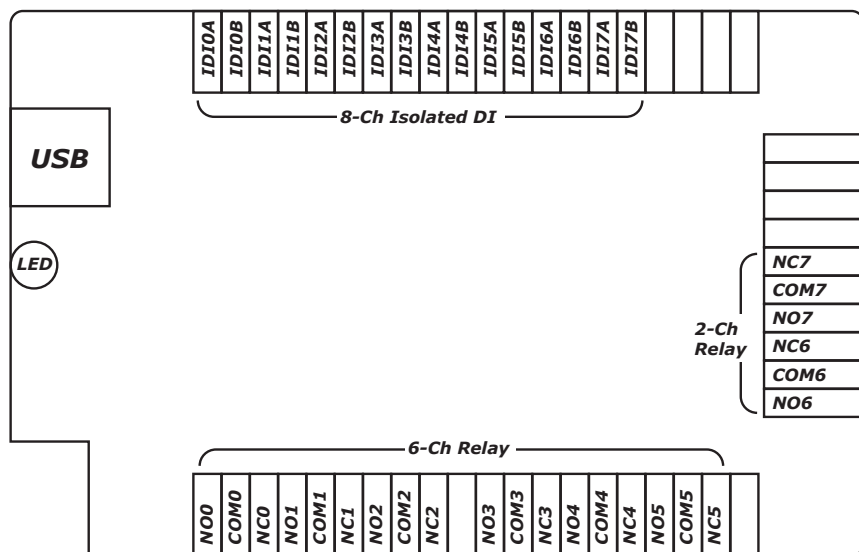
IDI0A
IDI0B
IDI1A
IDI1B
IDI2A
IDI2B
IDI3A
IDI3B
IDI4A
IDI4B
IDI5A
IDI5B
IDI6A
IDI6B
IDI7A
IDI7B

8-Ch Isolated DI

USB

LED

NC7
COM7
NO7
NC6
COM6
NO6

2-Ch Relay

6-Ch Relay

NO0
COM0
NC0
NO1
COM1
NC1
NO2
COM2
NC2
NO3
COM3
NC3
NO4
COM4
NC4
NO5
COM5
NC5